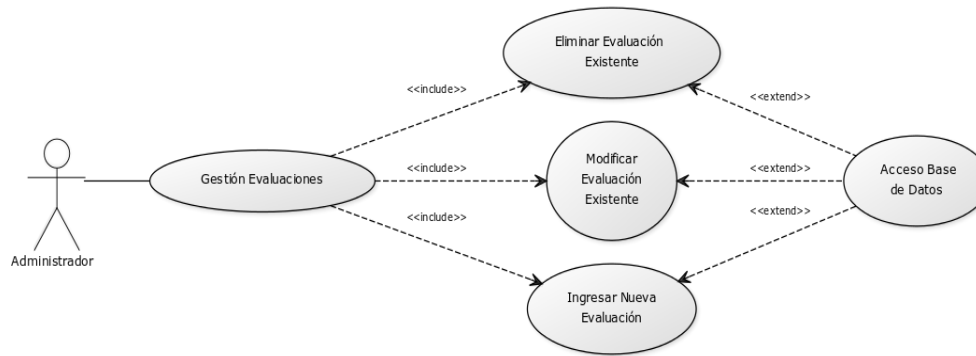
Eliminar Evaluación Existente

<<include>>

<<extend>>

Gestión Evaluaciones

<<include>>

Modificar Evaluación Existente

<<extend>>

Acceso Base de Datos

<<include>>

<<extend>>

Administrador

Ingresar Nueva Evaluación